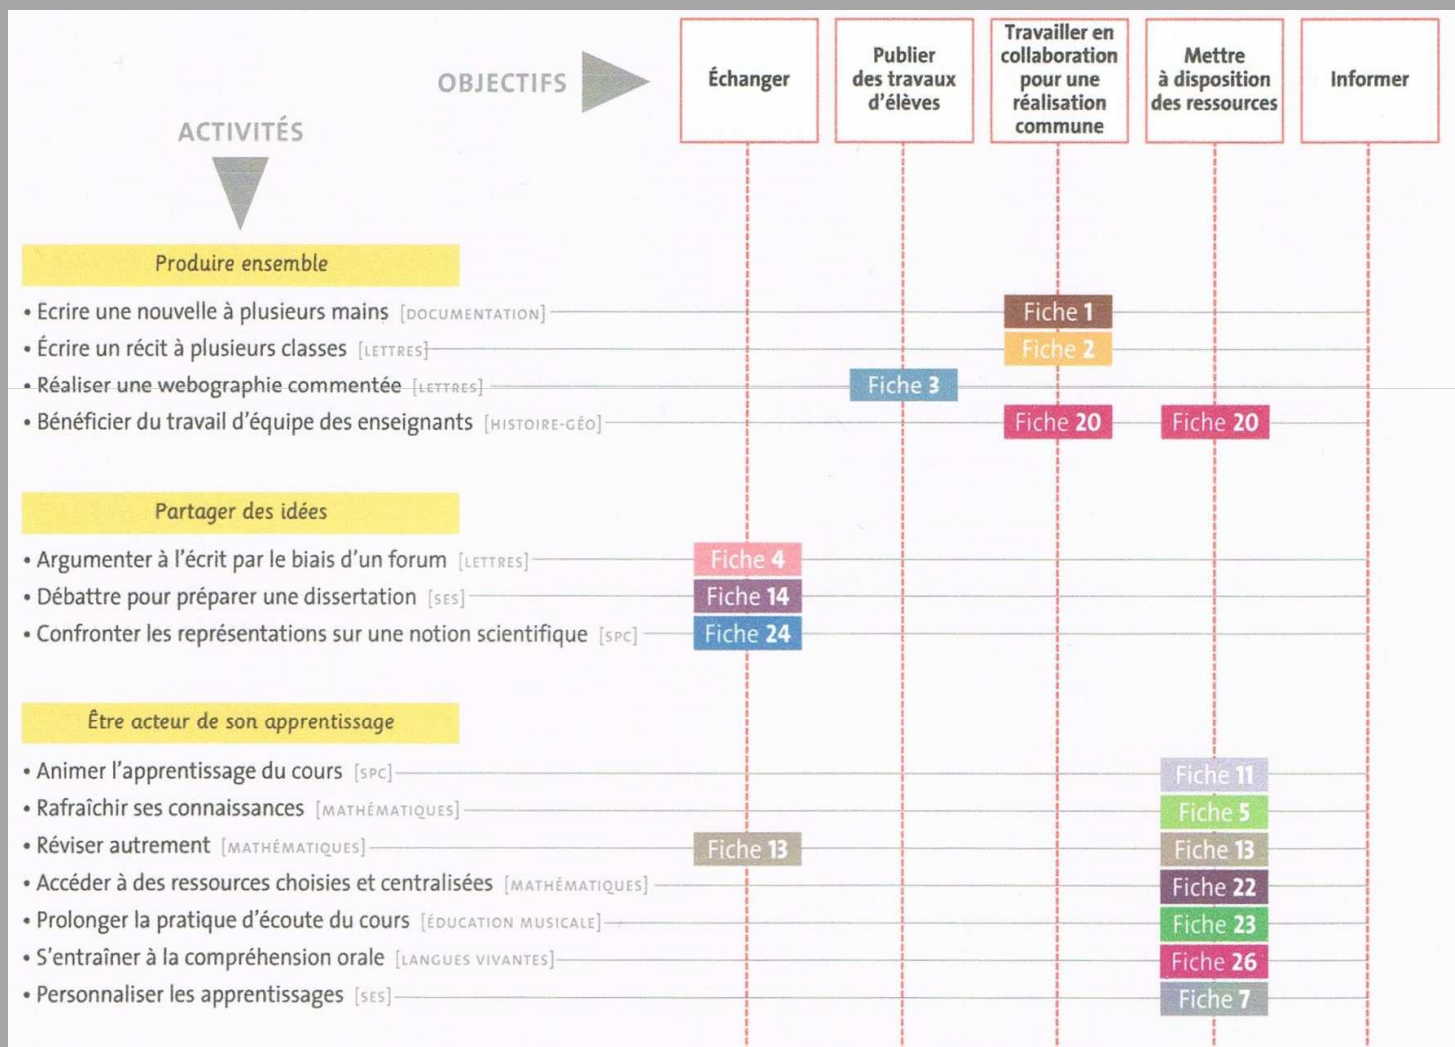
OBJECTIFS

ACTIVITÉS

| | Échanger | Publier des travaux d'élèves | Travailler en collaboration pour une réalisation commune | Mettre à disposition des ressources | Informer |
|---|---|---|---|---|---|
| **Produire ensemble** | | | | | |
| • Ecrire une nouvelle à plusieurs mains [DOCUMENTATION] | | | Fiche 1 | | |
| • Écrire un récit à plusieurs classes [LETTRES] | | | Fiche 2 | | |
| • Réaliser une webographie commentée [LETTRES] | | Fiche 3 | | | |
| • Bénéficier du travail d'équipe des enseignants [HISTOIRE-GÉO] | | | Fiche 20 | Fiche 20 | |
| **Partager des idées** | | | | | |
| • Argumenter à l'écrit par le biais d'un forum [LETTRES] | Fiche 4 | | | | |
| • Débattre pour préparer une dissertation [SES] | Fiche 14 | | | | |
| • Confronter les représentations sur une notion scientifique [SPC] | Fiche 24 | | | | |
| **Être acteur de son apprentissage** | | | | | |
| • Animer l'apprentissage du cours [SPC] | | | | Fiche 11 | |
| • Rafraîchir ses connaissances [MATHÉMATIQUES] | | | | Fiche 5 | |
| • Réviser autrement [MATHÉMATIQUES] | Fiche 13 | | | Fiche 13 | |
| • Accéder à des ressources choisies et centralisées [MATHÉMATIQUES] | | | | Fiche 22 | |
| • Prolonger la pratique d'écoute du cours [ÉDUCATION MUSICALE] | | | | Fiche 23 | |
| • S'entraîner à la compréhension orale [LANGUES VIVANTES] | | | | Fiche 26 | |
| • Personnaliser les apprentissages [SES] | | | | Fiche 7 | |